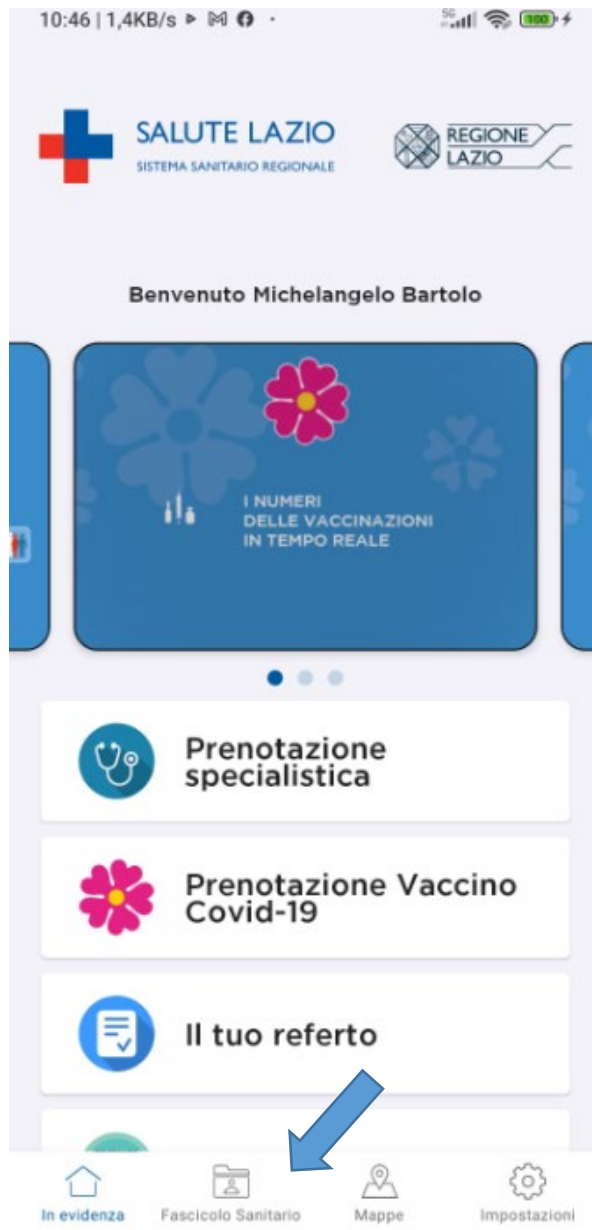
10:46 | 1,4KB/s

100

SALUTE LAZIO
SISTEMA SANITARIO REGIONALE

REGIONE
LAZIO

Benvenuto Michelangelo Bartolo

I NUMERI
DELLE VACCINAZIONI
IN TEMPO REALE

Prenotazione specialistica

Prenotazione Vaccino Covid-19

Il tuo referto

In evidenza
Fascicolo Sanitario
Mappe
Impostazioni